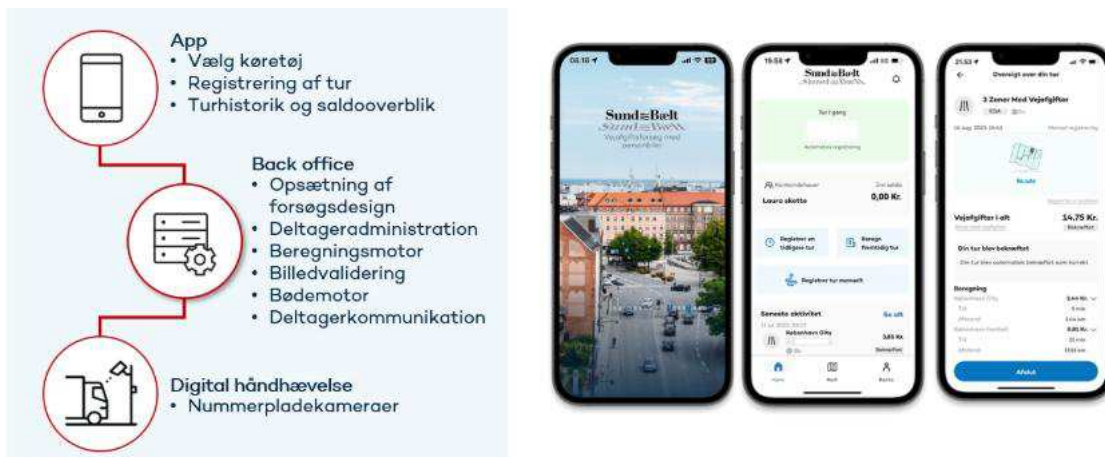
App
• Vælg køretøj
• Registrering af tur
• Turhistorik og saldooverblik

Back office
• Opsætning af forsøgsdesign
• Deltageradministration
• Beregningsmotor
• Billedvalidering
• Bødemotor
• Deltagerkommunikation

Digital håndhævelse
• Nummerpladekameraer

08:18
Sund≈Bælt
Vejafgiftsforsøg med samarbejde

15:56
Sund≈Bælt
Tur i gang
Automatisk registrering
Kontoindehaver
Laura skotte
0,00 Kr.
Registrer en tidligere tur
Beregn fremtidig tur
Registrer tur manuelt
Seneste aktivitet
Se alt
København City
3,65 Kr.
Home
Kort
Konto

21:53
Oversigt over din tur
3 Zoner Med Vejafgifter
Se rute
Vejafgifter i alt
14,75 Kr.
Din tur blev bekræftet
Din tur blev automatisk bekræftet som korrekt
Beregning
København City
København Område
Afslut